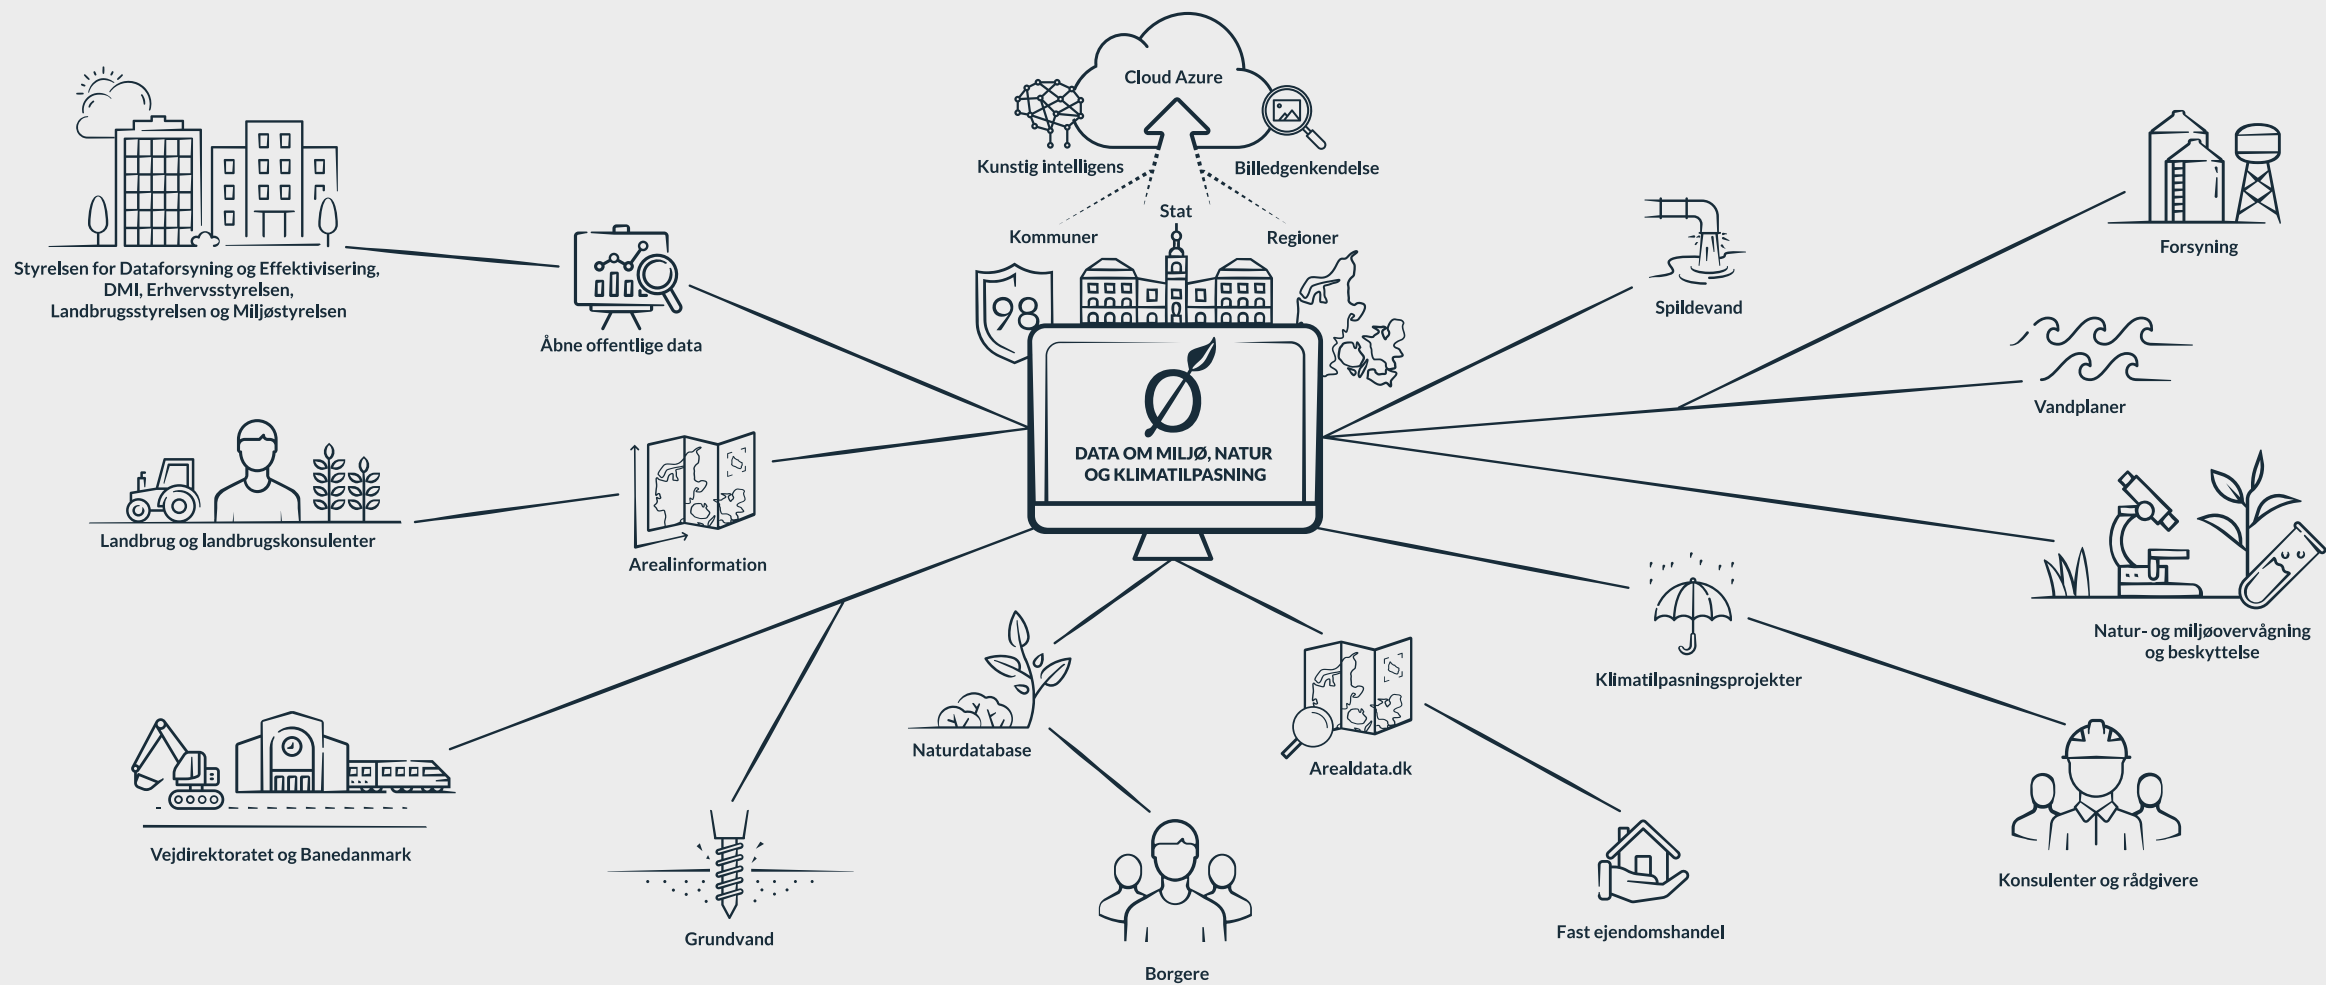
Cloud Azure

Kunstig intelligens

Billedgenkendelse

Stat

Kommuner

Regioner

98

Ø

DATA OM MILJØ, NATUR OG KLIMATILPASNING

Styrelsen for Dataforsyning og Effektivisering, DMI, Erhvervsstyrelsen, Landbrugsstyrelsen og Miljøstyrelsen

Åbne offentlige data

Landbrug og landbrugskonsulenter

Arealinformation

Vejdirektoratet og Banedanmark

Grundvand

Naturdatabase

Borgere

Arealdata.dk

Fast ejendomshandel

Forsyning

Spildevand

Vandplaner

Natur- og miljøovervågning og beskyttelse

Klimatilpasningsprojekter

Konsulenter og rådgivere